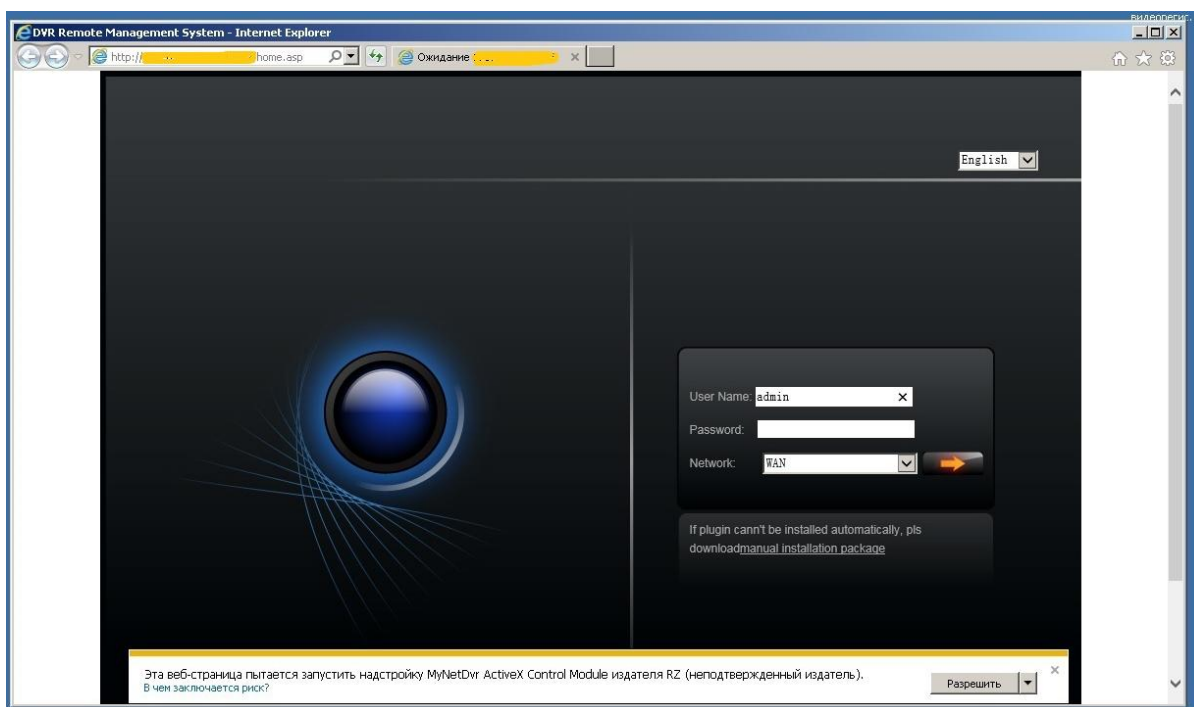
DVR Remote Management System - Internet Explorer

видеорегис

http:// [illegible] home.asp

Ожидание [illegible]

English

User Name: admin

Password:

Network: WAN

If plugin cann't be installed automatically, pls downloadmanual installation package

Эта веб-страница пытается запустить надстройку MyNetDvr ActiveX Control Module издателя RZ (неподтвержденный издатель).
В чем заключается риск?

Разрешить